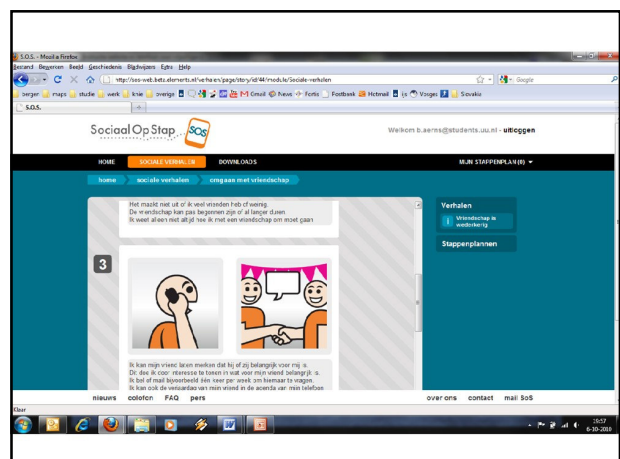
S.O.S. - Mozilla Firefox

Bestand Bewerken Beeld Geschiedenis Bladwijzers Extra Help

http://sos-web.beta.elements.nl/verhalen/page/story/id/44/modcle/Sociale-verhalen

Google

berger maps studie werk knie overige Gmail News Fortis Footbank Hotmail Vooges Slovakia

S.O.S.

Sociaal Op Stap SOS

Welkom b.aerns@students.uu.nl - uitloggen

HOME SOCIALE VERHALEN DOWNLOADS

MIJN STAPPENPLAN (0)

home sociale verhalen omgaan met vriendschap

Het maakt niet uit of ik veel vrienden heb of weinig.
De vriendschap kan pas begonnen zijn of al langer duren.
Ik weet alleen niet altijd hoe ik met een vriendschap om moet gaan.

3

Ik kan mijn vriend laten merken dat hij of zij belangrijk voor mij is.
Dit doe ik door interesse te tonen in wat voor mijn vriend belangrijk is.
Ik bel of mail bijvoorbeeld één keer per week om hem/haar te vragen.
Ik kan ook de verjaardag van mijn vriend in de agenda van mijn telefoon

Verhalen

Vriendschap is wederkerig

Stappenplannen

nieuws colofon FAQ pers

over ons contact mail SoS

Klaar

16:57
6-10-2010